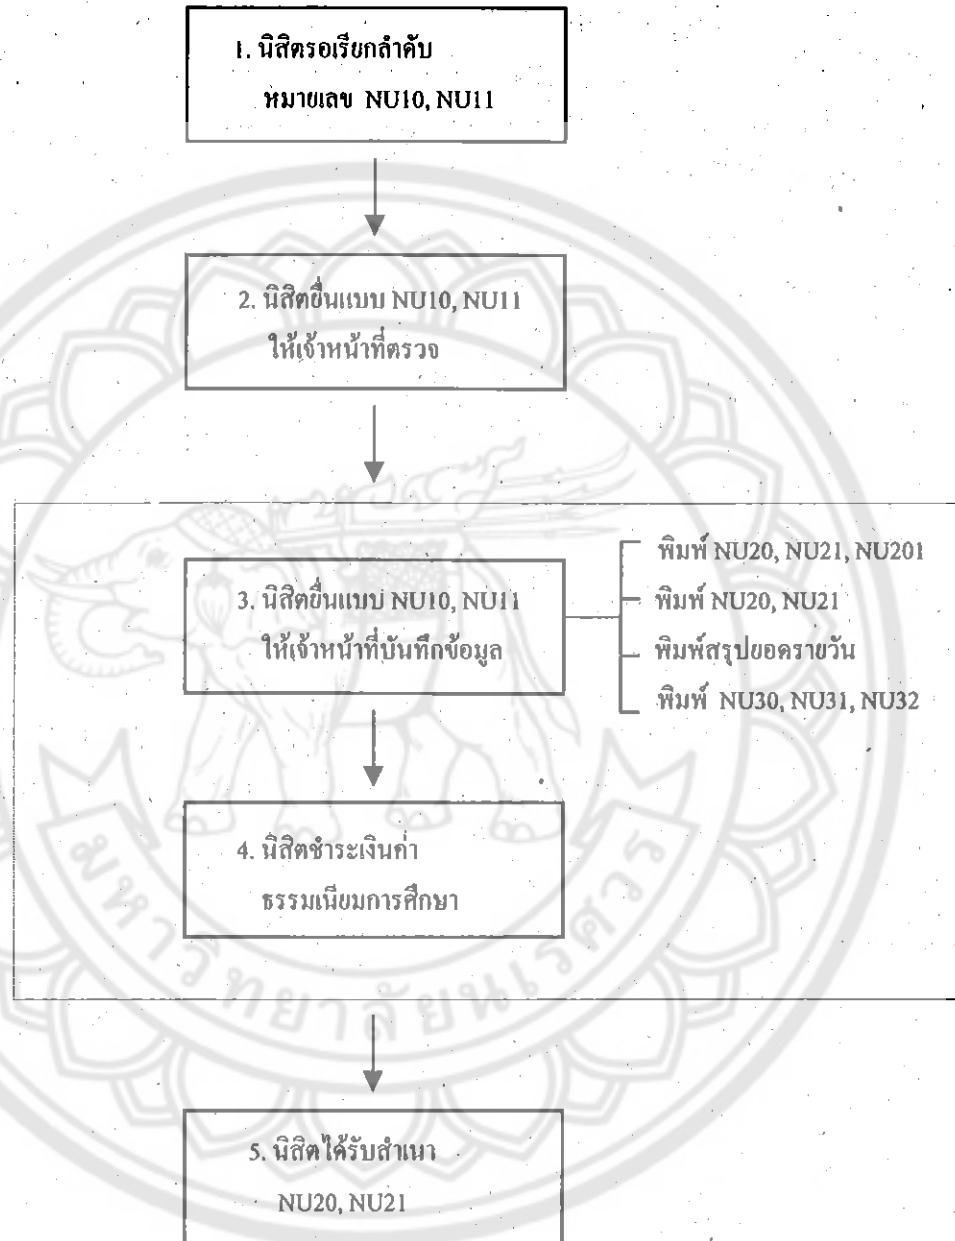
1. นิสิตรอเรียกลำดับ หมายเลข NU10, NU11

2. นิสิตยื่นแบบ NU10, NU11 ให้เจ้าหน้าที่ตรวจ

3. นิสิตยื่นแบบ NU10, NU11 ให้เจ้าหน้าที่บันทึกข้อมูล

พิมพ์ NU20, NU21, NU201

พิมพ์ NU20, NU21

พิมพ์สรุปยอดรายวัน

พิมพ์ NU30, NU31, NU32

4. นิสิตชำระเงินค่าธรรมเนียมการศึกษา

5. นิสิตได้รับสำเนา NU20, NU21

มหาวิทยาลัยนเรศวร